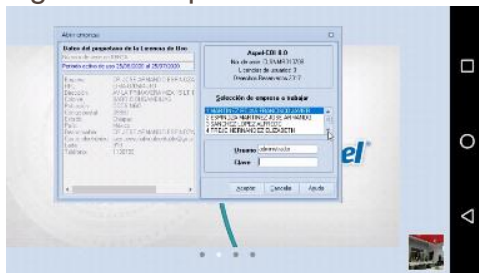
Bienvenidos

Datos del propietario de la Licencia de Uso

Número de licencia: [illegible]

Periodo activo de uso 25/08/2020 al 25/07/2020

Aspel-COI 8.0

No. de usuarios: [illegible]

Licencias de usuario: 3

Derechos Reservados 2017

Selección de empresa a trabajar

1 MARTINEZ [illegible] FRANCISCO JAVIER

2 ESPINOZA MARTINEZ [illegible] ARMANDO

3 SANCHEZ LOPEZ ALFREDO

4 TREJO HERNANDEZ ELIZABETH

Usuario: administrador

Clave:

Aceptar

Cancelar

Ayuda

el